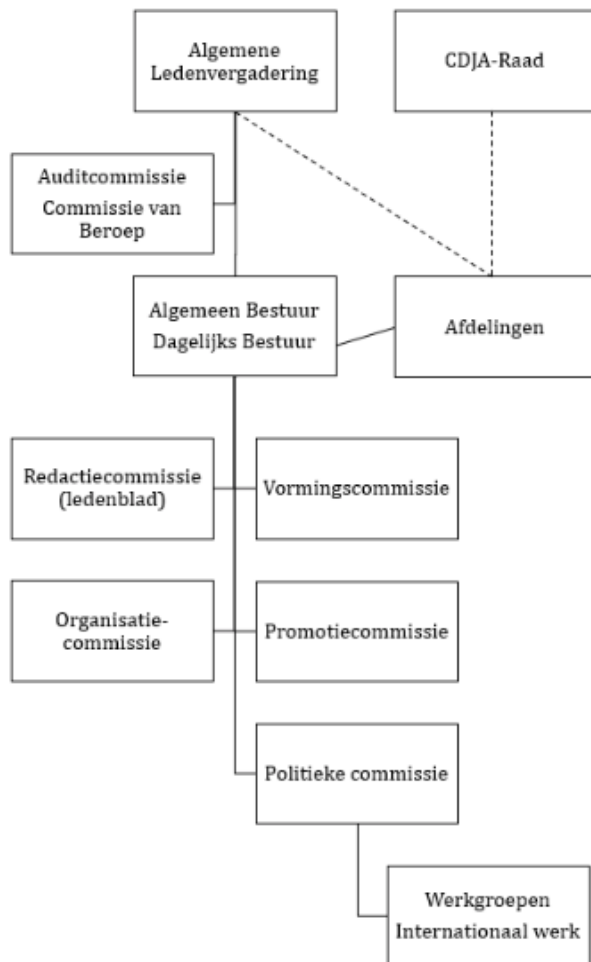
Algemene Ledenvergadering

CDJA-Raad

Auditcommissie
Commissie van Beroep

Algemeen Bestuur
Dagelijks Bestuur

Afdelingen

Redactiecommissie (ledenblad)

Vormingscommissie

Organisatiecommissie

Promotiecommissie

Politieke commissie

Werkgroepen
Internationaal werk